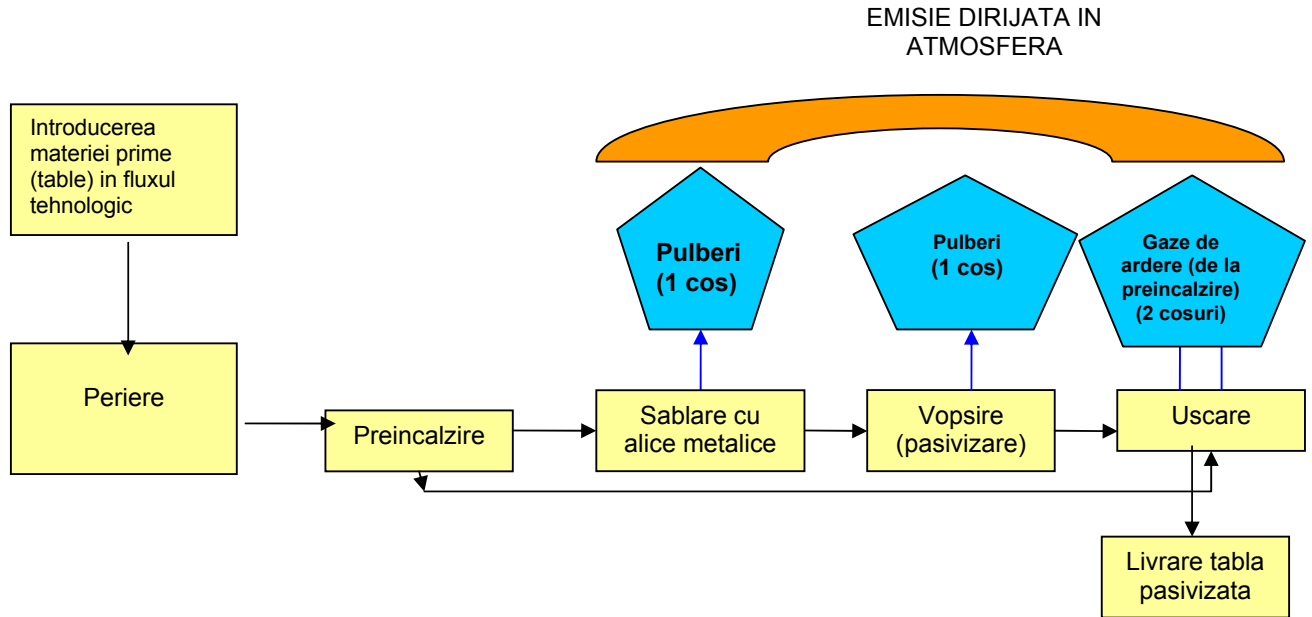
EMISIE DIRIJATA IN ATMOSFERA

Introducerea materiei prime (table) in fluxul tehnologic

Periere

Preincalzire

Sablare cu alice metalice

Pulberi (1 cos)

Vopsire (pasivizare)

Pulberi (1 cos)

Uscare

Gaze de ardere (de la preincalzire) (2 cosuri)

Livrare tabla pasivizata